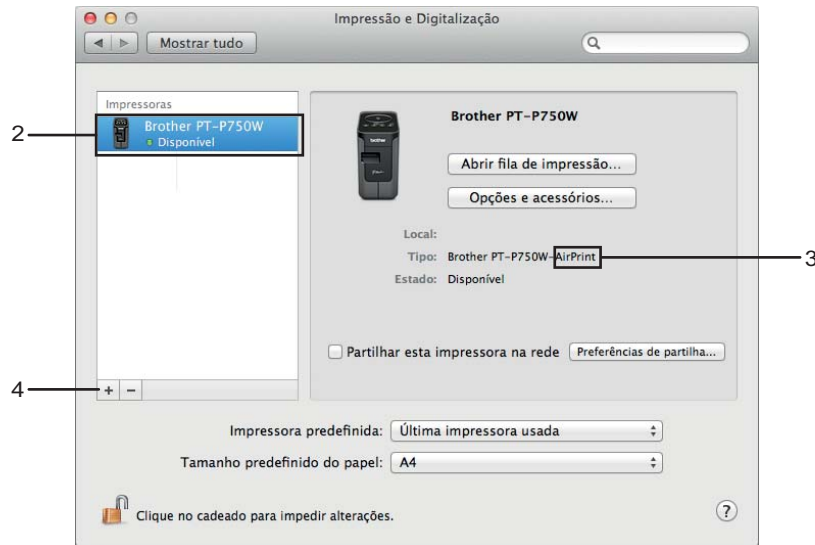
Impressão e Digitalização

Mostrar tudo

Impressoras

2

Brother PT-P750W
Disponível

Brother PT-P750W

Abrir fila de impressão...

Opções e acessórios...

Local:

Tipo: Brother PT-P750W-AirPrint

3

Estado: Disponível

Partilhar esta impressora na rede

Preferências de partilha...

4

+ −

Impressora predefinida: Última impressora usada

Tamanho predefinido do papel: A4

Clique no cadeado para impedir alterações.

?